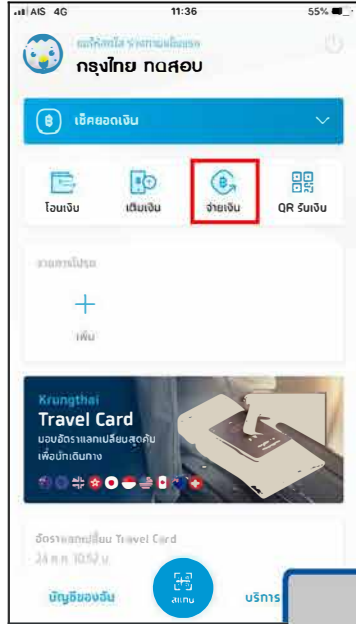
AIS 4G 11:36 55%

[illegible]
กรุงไทย ทดสอบ

เช็คยอดเงิน

โอนเงิน
เติมเงิน
จ่ายเงิน
QR รับเงิน

รายการโปรด

เพิ่ม

Krungthai
Travel Card
มอบอัตราแลกเปลี่ยนสุดคุ้ม
เพื่อนักเดินทาง

อัตราแลกเปลี่ยน Travel Card
24 ต.ค. 10:52 น.

บัญชีของฉัน
สแกน
บริการ